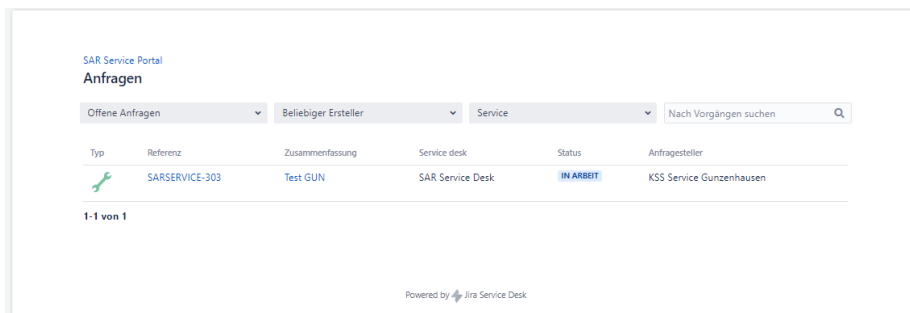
SAR Service Portal

Anfragen

Offene Anfragen

Beliebiger Ersteller

Service

Nach Vorgängen suchen

| Typ | Referenz | Zusammenfassung | Service desk | Status | Anfragesteller |
|---|---|---|---|---|---|
| | SARSERVICE-303 | Test GUN | SAR Service Desk | IN ARBEIT | KSS Service Gunzenhausen |

1-1 von 1

Powered by Jira Service Desk